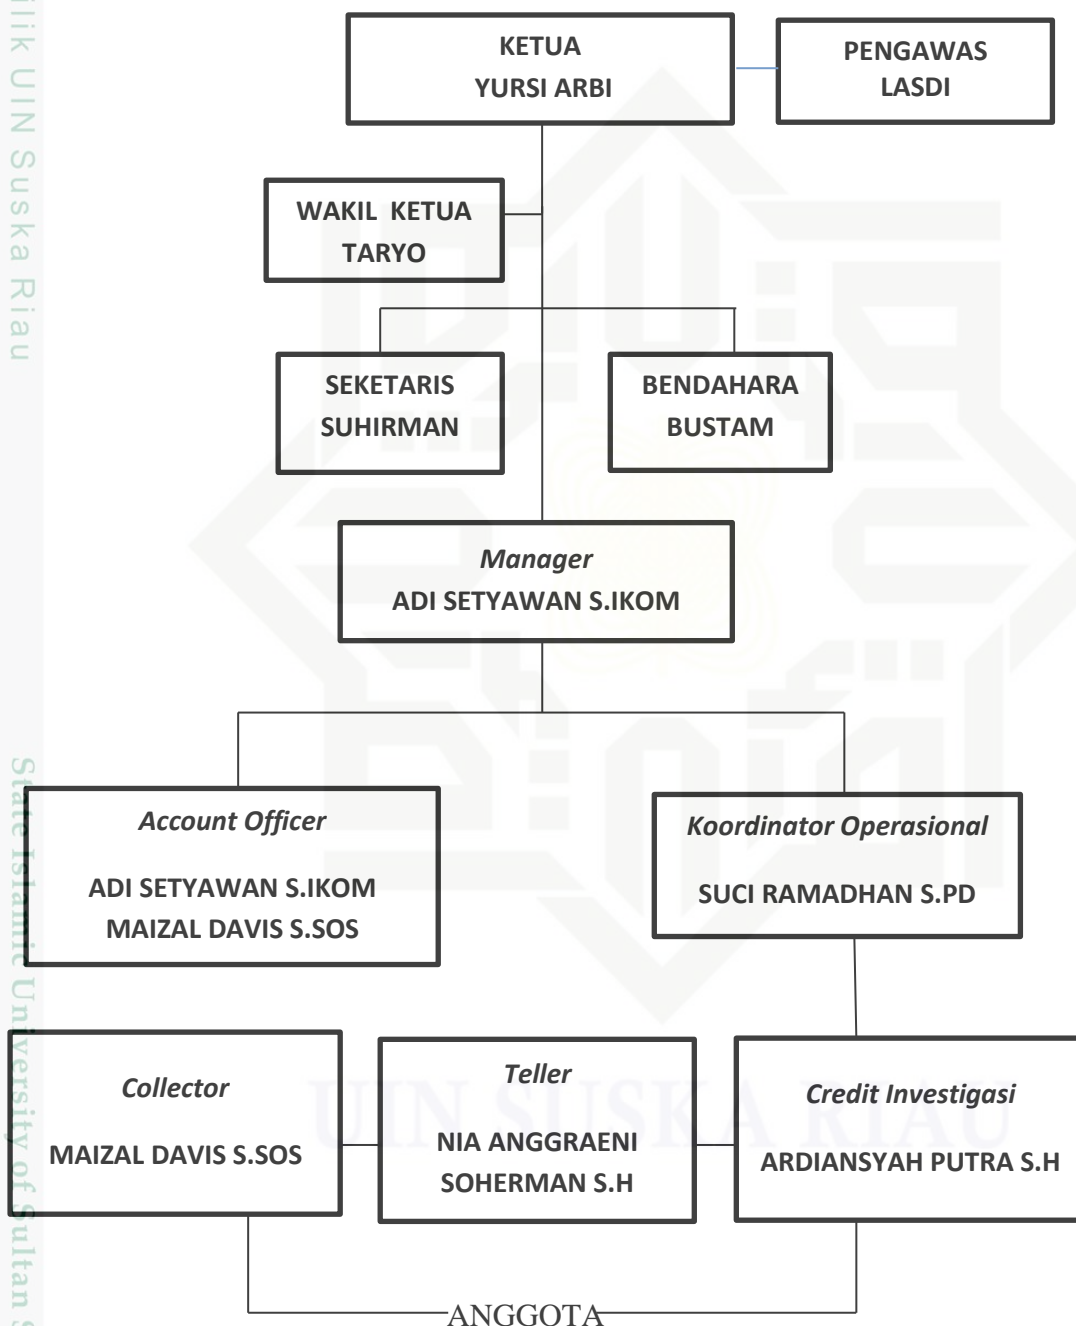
ilik UIN Suska Riau

KETUA
YURSI ARBI

PENGAWAS
LASDI

WAKIL KETUA
TARYO

SEKETARIS
SUHIRMAN

BENDAHARA
BUSTAM

Manager
ADI SETYAWAN S.IKOM

Account Officer

ADI SETYAWAN S.IKOM
MAIZAL DAVIS S.SOS

Koordinator Operasional

SUCI RAMADHAN S.PD

Collector

MAIZAL DAVIS S.SOS

Teller

NIA ANGGRAENI
SOHERMAN S.H

Credit Investigasi

ARDIANSYAH PUTRA S.H

ANGGOTA

UIN SUSKA RIAU

State Islamic University of Sultan S